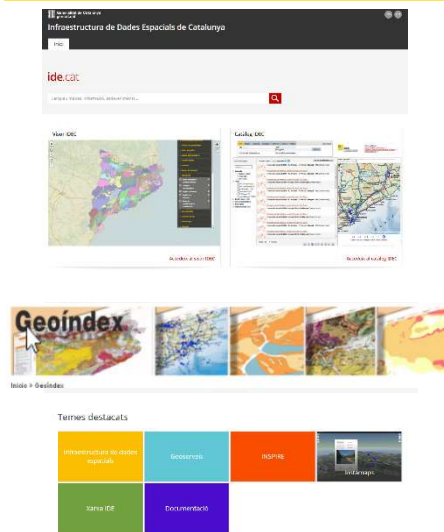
Infraestructura de Dades Espacials de Catalunya

Inici

ide.cat

Visor IDEC

Catàleg IDEC

Accediu al visor IDEC

Accediu al catàleg IDEC

Geoíndex

Inici > Geoíndex

Temes destacats

Infraestructura de dades espacials

Geoserveis

INSPIRE

Instamaps

Xarxa IDE

Documentació